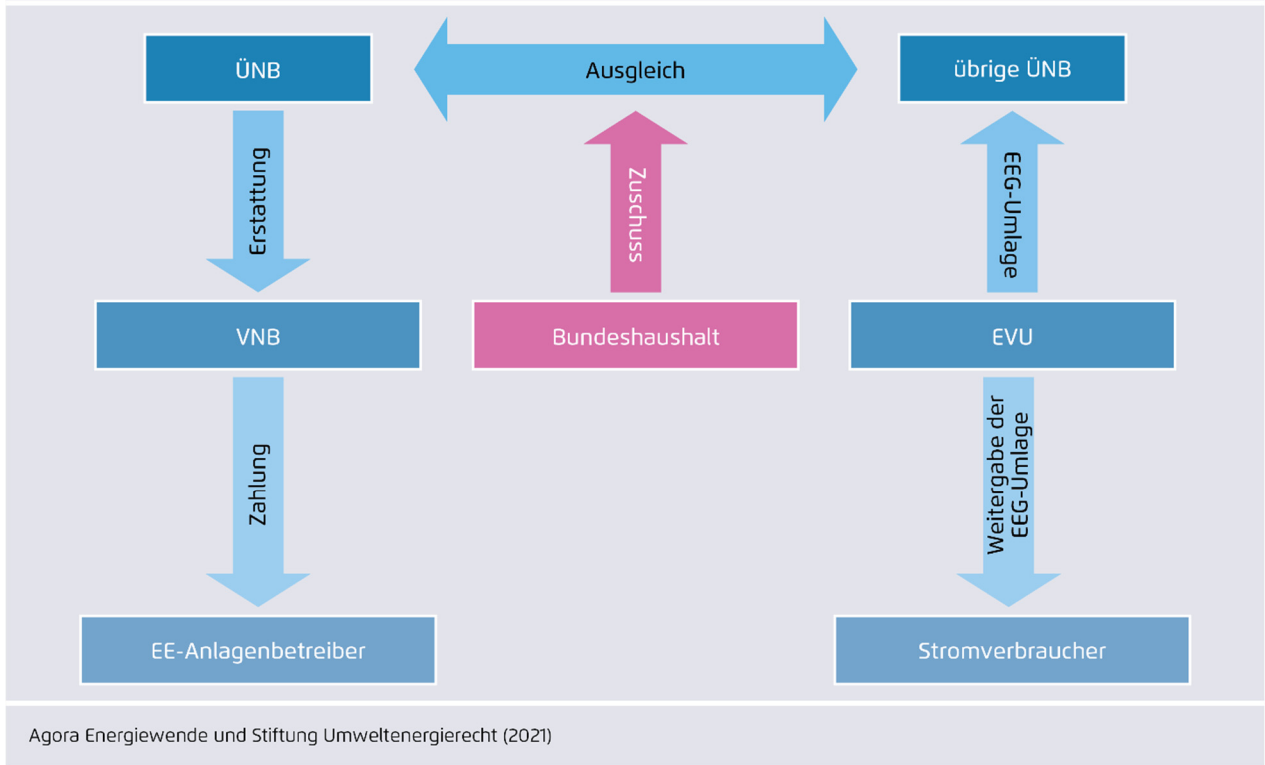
ÜNB

Ausgleich

übrige ÜNB

Erstattung

Zuschuss

EEG-Umlage

VNB

Bundeshaushalt

EVU

Zahlung

Weitergabe der EEG-Umlage

EE-Anlagenbetreiber

Stromverbraucher

Agora Energiewende und Stiftung Umweltenergierecht (2021)